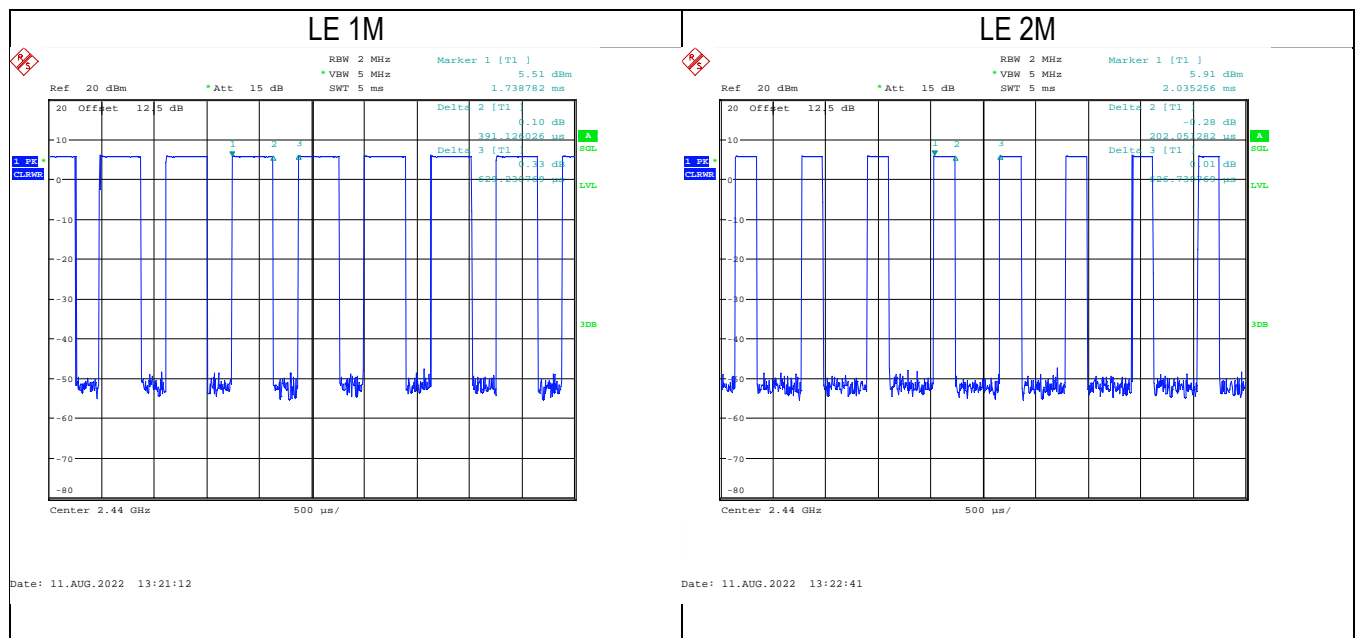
| LE 1M | LE 2M |
|---|---|

LE 1M

RBW 2 MHz
* VBW 5 MHz
SWT 5 ms
Marker 1 [T1 ]
5.51 dBm
1.738782 ms
Ref 20 dBm
* Att 15 dB
20 Offset 12.5 dB
Delta 2 [T1 ]
0.10 dB
391.126026 µs
Delta 3 [T1 ]
0.33 dB
625.230769 µs
A
SGL
LVL
3DB
1 PK *
CLRWR
1 2 3
10
0
-10
-20
-30
-40
-50
-60
-70
-80
Center 2.44 GHz
500 µs/
Date: 11.AUG.2022 13:21:12

LE 2M

RBW 2 MHz
* VBW 5 MHz
SWT 5 ms
Marker 1 [T1 ]
5.91 dBm
2.035256 ms
Ref 20 dBm
* Att 15 dB
20 Offset 12.5 dB
Delta 2 [T1 ]
-0.28 dB
202.051282 µs
Delta 3 [T1 ]
0.01 dB
626.730769 µs
A
SGL
LVL
3DB
1 PK *
CLRWR
1 2 3
10
0
-10
-20
-30
-40
-50
-60
-70
-80
Center 2.44 GHz
500 µs/
Date: 11.AUG.2022 13:22:41